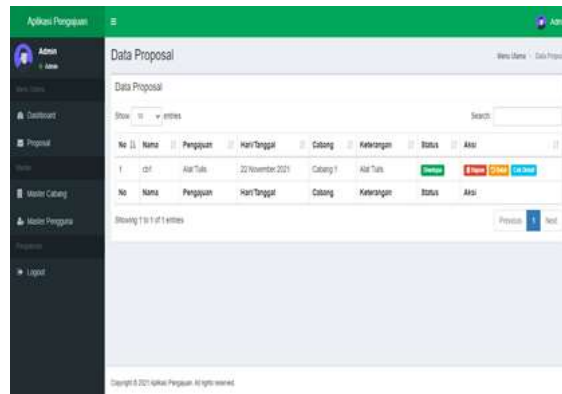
Aplikasi Pengajuan

Admin
Admin

Menu Utama

Dashboard

Proposal

Master

Master Cabang

Master Pengguna

Pengaturan

Logout

Adm

Data Proposal

Menu Utama > Data Proposal

Data Proposal

Show 10 entries

Search:

| No | Nama | Pengajuan | Hari/Tanggal | Cabang | Keterangan | Status | Aksi |
|---|---|---|---|---|---|---|---|
| 1 | cbf | Alat Tulis | 22 November 2021 | Cabang 1 | Alat Tulis | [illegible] | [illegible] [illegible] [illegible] |
| No | Nama | Pengajuan | Hari/Tanggal | Cabang | Keterangan | Status | Aksi |

Showing 1 to 1 of 1 entries

Previous 1 Next

Copyright © 2021 Aplikasi Pengajuan. All rights reserved.